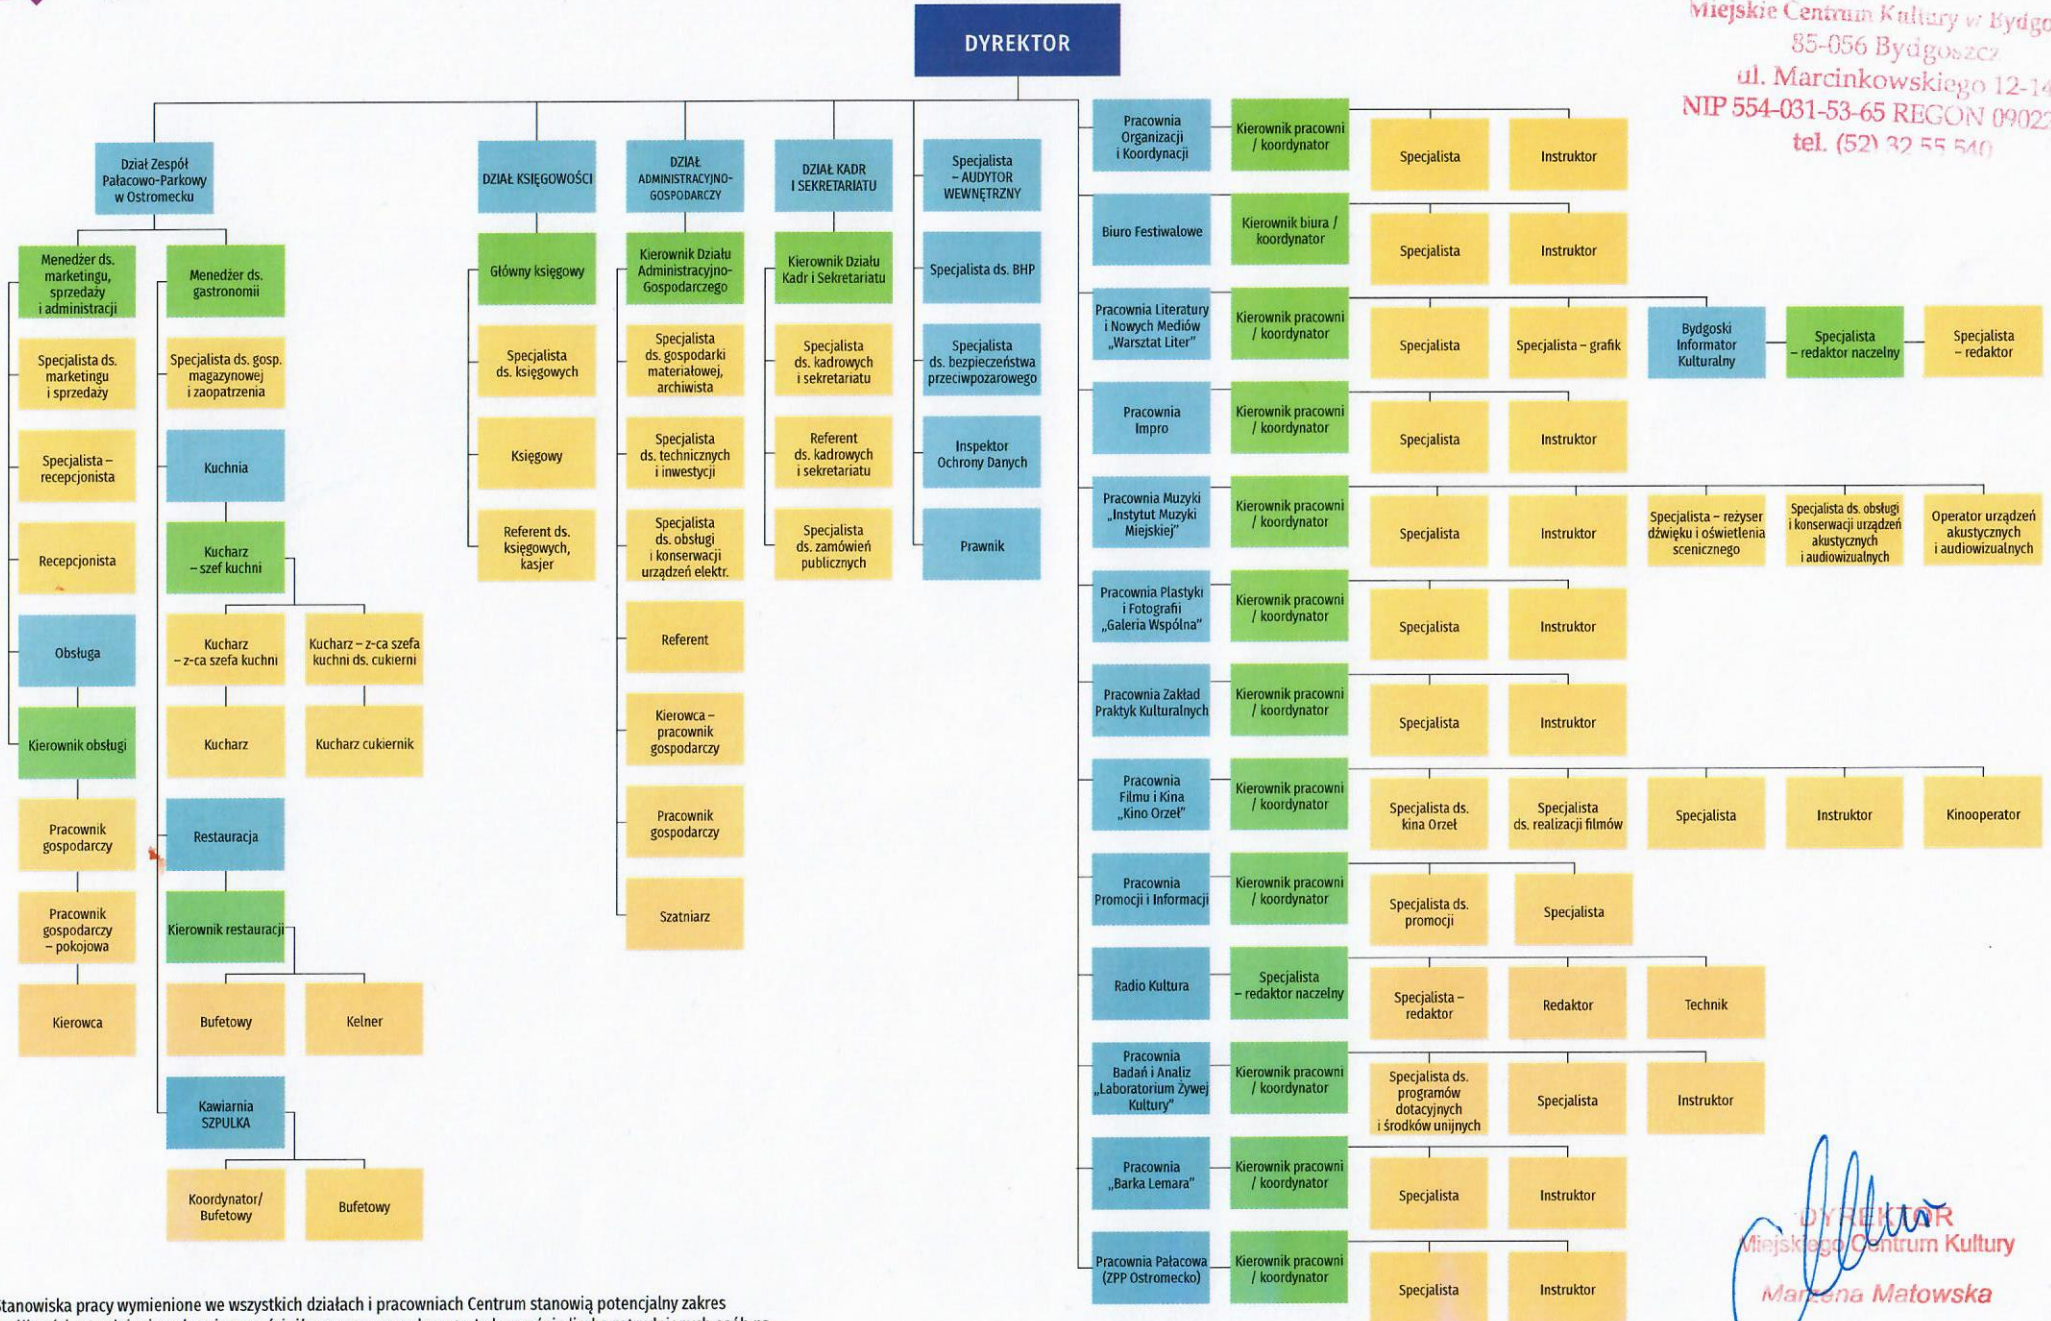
DYREKTOR

Miejskie Centrum Kultury w Bydgo
85-056 Bydgoszcz
ul. Marcinkowskiego 12-14
NIP 554-031-53-65 REGON 09022
tel. (52) 32 55 540

Dział Zespół Pałacowo-Parkowy w Ostromecku

Menedżer ds. marketingu, sprzedaży i administracji
Specjalista ds. marketingu i sprzedaży
Specjalista – recepcjonista
Recepcjonista
Obsługa
Kierownik obsługi
Pracownik gospodarczy
Pracownik gospodarczy – pokojowa
Kierowca

Menedżer ds. gastronomii
Specjalista ds. gosp. magazynowej i zaopatrzenia
Kuchnia
Kucharz – szef kuchni
Kucharz – z-ca szefa kuchni
Kucharz – z-ca szefa kuchni ds. cukierni
Kucharz
Kucharz cukiernik
Restauracja
Kierownik restauracji
Bufetowy
Kelner
Kawiarnia SZPULKA
Koordynator/ Bufetowy
Bufetowy

DZIAŁ KSIĘGOWOŚCI
Główny księgowy
Specjalista ds. księgowych
Księgowy
Referent ds. księgowych, kasjer

DZIAŁ ADMINISTRACYJNO-GOSPODARCZY
Kierownik Działu Administracyjno-Gospodarczego
Specjalista ds. gospodarki materiałowej, archiwista
Specjalista ds. technicznych i inwestycji
Specjalista ds. obsługi i konserwacji urządzeń elektr.
Referent
Kierowca – pracownik gospodarczy
Pracownik gospodarczy
Szatniarz

DZIAŁ KADR I SEKRETARIATU
Kierownik Działu Kadr i Sekretariatu
Specjalista ds. kadrowych i sekretariatu
Referent ds. kadrowych i sekretariatu
Specjalista ds. zamówień publicznych

Specjalista – AUDYTOR WEWNĘTRZNY
Specjalista ds. BHP
Specjalista ds. bezpieczeństwa przeciwpożarowego
Inspektor Ochrony Danych
Prawnik

Pracownia Organizacji i Koordynacji
Kierownik pracowni / koordynator
Specjalista
Instruktor

Biuro Festiwalowe
Kierownik biura / koordynator
Specjalista
Instruktor

Pracownia Literatury i Nowych Mediów „Warsztat Liter"
Kierownik pracowni / koordynator
Specjalista
Specjalista – grafik
Bydgoski Informator Kulturalny
Specjalista – redaktor naczelny
Specjalista – redaktor

Pracownia Impro
Kierownik pracowni / koordynator
Specjalista
Instruktor

Pracownia Muzyki „Instytut Muzyki Miejskiej"
Kierownik pracowni / koordynator
Specjalista
Instruktor
Specjalista – reżyser dźwięku i oświetlenia scenicznego
Specjalista ds. obsługi i konserwacji urządzeń akustycznych i audiowizualnych
Operator urządzeń akustycznych i audiowizualnych

Pracownia Plastyki i Fotografii „Galeria Wspólna"
Kierownik pracowni / koordynator
Specjalista
Instruktor

Pracownia Zakład Praktyk Kulturalnych
Kierownik pracowni / koordynator
Specjalista
Instruktor

Pracownia Filmu i Kina „Kino Orzeł"
Kierownik pracowni / koordynator
Specjalista ds. kina Orzeł
Specjalista ds. realizacji filmów
Specjalista
Instruktor
Kinooperator

Pracownia Promocji i Informacji
Kierownik pracowni / koordynator
Specjalista ds. promocji
Specjalista

Radio Kultura
Specjalista – redaktor naczelny
Specjalista – redaktor
Redaktor
Technik

Pracownia Badań i Analiz „Laboratorium Żywej Kultury"
Kierownik pracowni / koordynator
Specjalista ds. programów dotacyjnych i środków unijnych
Specjalista
Instruktor

Pracownia „Barka Lemara"
Kierownik pracowni / koordynator
Specjalista
Instruktor

Pracownia Pałacowa (ZPP Ostromecko)
Kierownik pracowni / koordynator
Specjalista
Instruktor

DYREKTOR
Miejskiego Centrum Kultury
Marzena Matowska

Stanowiska pracy wymienione we wszystkich działach i pracowniach Centrum stanowią potencjalny zakres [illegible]